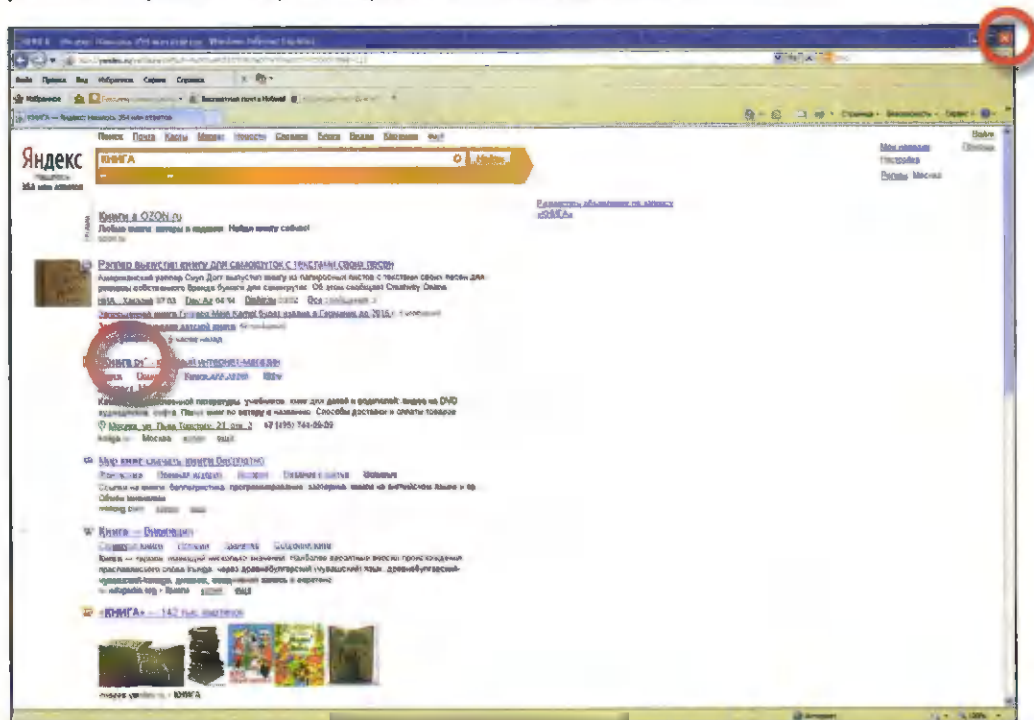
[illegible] Яндекс: Нашлось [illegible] Windows Internet Explorer

Файл Правка Вид Избранное Сервис Справка

Избранное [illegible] Бесплатная почта Hotmail

КНИГА — Яндекс: Нашлось 364 млн ответов

Поиск Почта Карты Маркет Новости Словари Блоги Видео Картинки ещё

Яндекс

Нашлось 364 млн ответов

КНИГА

Найти

Мои находки
Настройка
Регион: Москва

Войти
Почта

Книги в OZON.ru
Любые книги, авторы и издания. Найди книгу сейчас!

Разместить объявление по запросу «КНИГА»

Рэппер выпустил книгу для самокруток с текстами своих песен
Американский рэппер Снуп Догг выпустил книгу из папиросных листов с текстами своих песен для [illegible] собственного бренда бумаги для самокруток. Об этом сообщает Creativity Online.
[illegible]

Книга.ru — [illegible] интернет-магазин
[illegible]
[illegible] литературы, учебников, книг для детей и родителей, видео на DVD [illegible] Поиск книг по автору и названию. Способы доставки и оплаты товаров
Москва, ул. Льва Толстого, 21, стр. 2 +7 (495) 744-89-09
kniga.ru Москва ещё

Мир книг: скачать книги бесплатно
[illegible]

Книга — Википедия
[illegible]
Книга — термин, имеющий несколько значений. Наиболее вероятные версии происхождения праславянского слова *kъniga: через древнебулгарский (чувашский язык, древнебулгарский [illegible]
ru.wikipedia.org › Книга ещё

«КНИГА» — 142 тыс. картинок

images.yandex.ru › КНИГА

Интернет